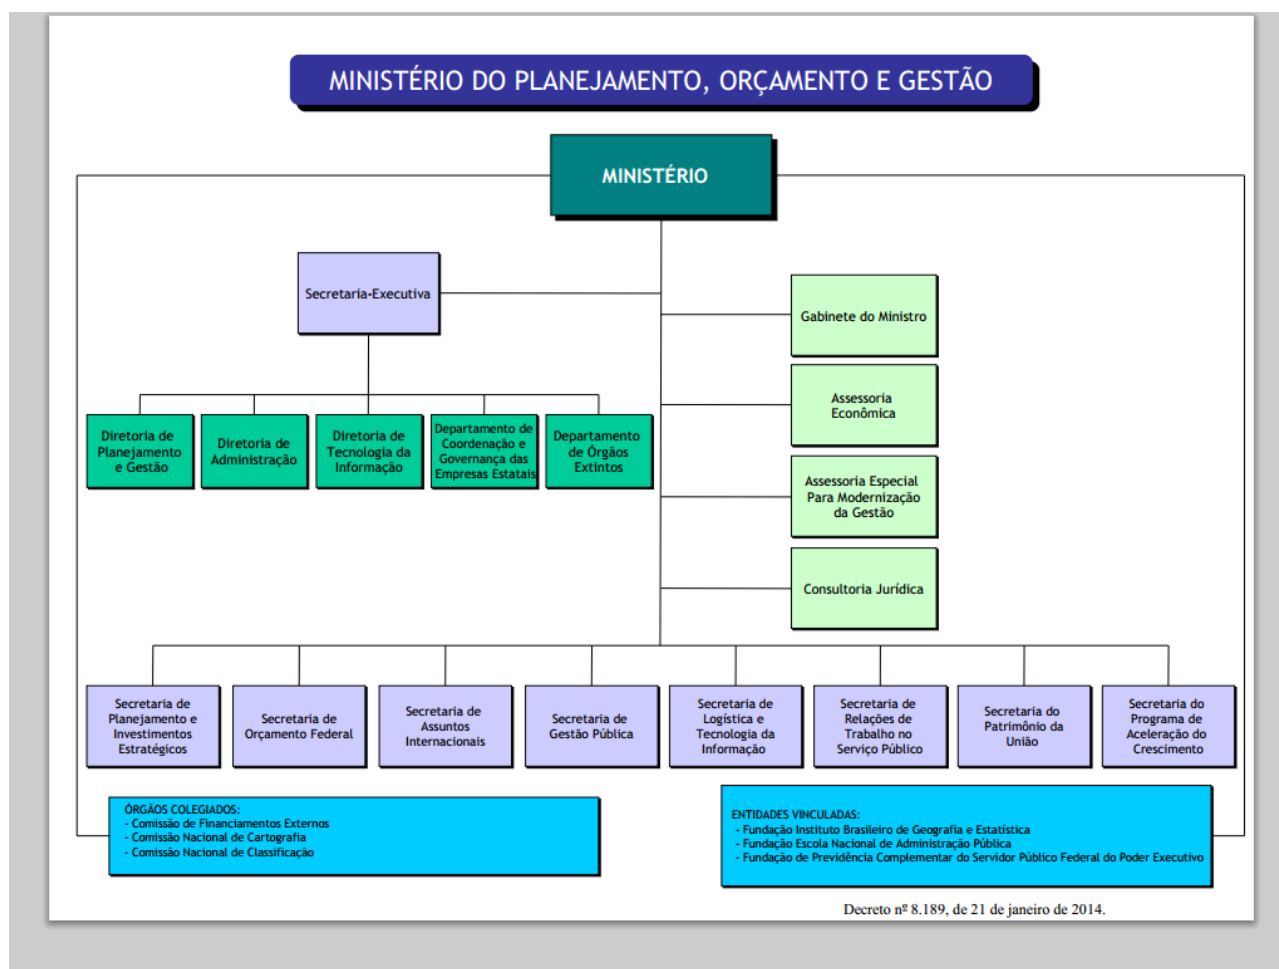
MINISTÉRIO DO PLANEJAMENTO, ORÇAMENTO E GESTÃO

MINISTÉRIO

Secretaria-Executiva

Gabinete do Ministro

Assessoria Econômica

Assessoria Especial Para Modernização da Gestão

Consultoria Jurídica

Diretoria de Planejamento e Gestão

Diretoria de Administração

Diretoria de Tecnologia da Informação

Departamento de Coordenação e Governança das Empresas Estatais

Departamento de Órgãos Extintos

Secretaria de Planejamento e Investimentos Estratégicos

Secretaria de Orçamento Federal

Secretaria de Assuntos Internacionais

Secretaria de Gestão Pública

Secretaria de Logística e Tecnologia da Informação

Secretaria de Relações de Trabalho no Serviço Público

Secretaria do Patrimônio da União

Secretaria do Programa de Aceleração do Crescimento

ÓRGÃOS COLEGIADOS:
- Comissão de Financiamentos Externos
- Comissão Nacional de Cartografia
- Comissão Nacional de Classificação

ENTIDADES VINCULADAS:
- Fundação Instituto Brasileiro de Geografia e Estatística
- Fundação Escola Nacional de Administração Pública
- Fundação de Previdência Complementar do Servidor Público Federal do Poder Executivo

Decreto nº 8.189, de 21 de janeiro de 2014.